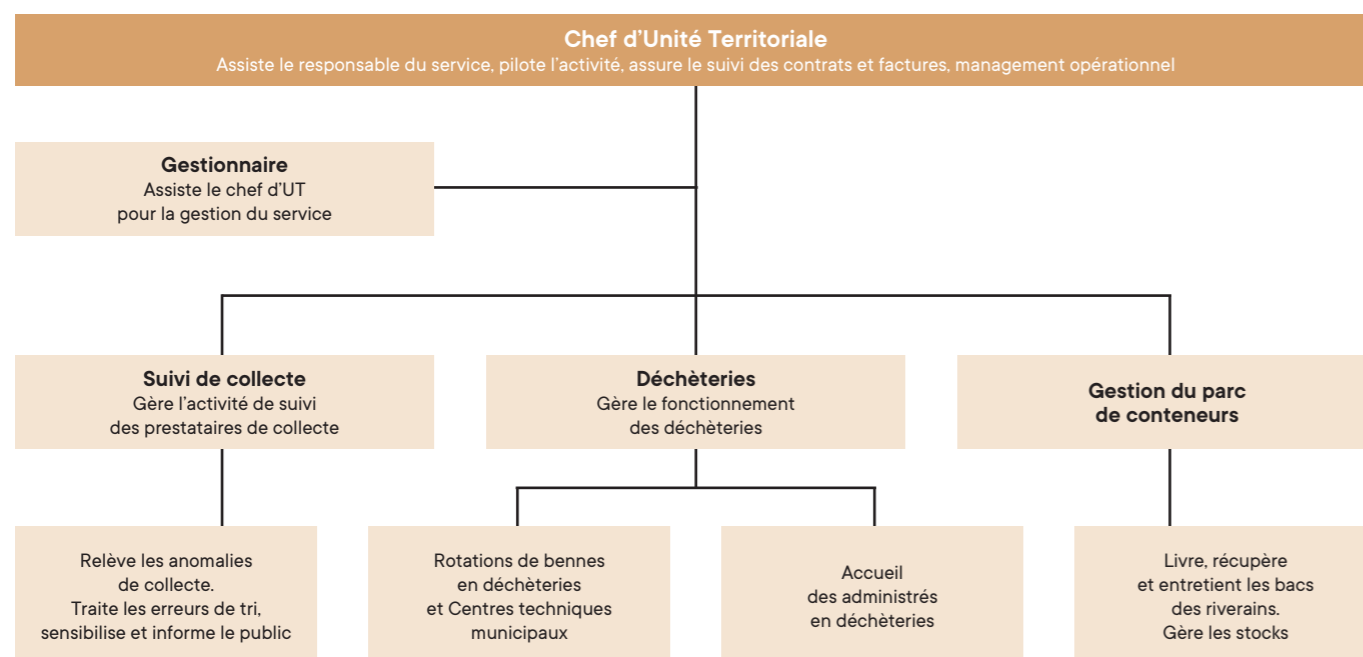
**Chef d’Unité Territoriale**
Assiste le responsable du service, pilote l’activité, assure le suivi des contrats et factures, management opérationnel

**Gestionnaire**
Assiste le chef d’UT pour la gestion du service

**Suivi de collecte**
Gère l’activité de suivi des prestataires de collecte

**Déchèteries**
Gère le fonctionnement des déchèteries

**Gestion du parc de conteneurs**

Relève les anomalies de collecte. Traite les erreurs de tri, sensibilise et informe le public

Rotations de bennes en déchèteries et Centres techniques municipaux

Accueil des administrés en déchèteries

Livre, récupère et entretient les bacs des riverains. Gère les stocks